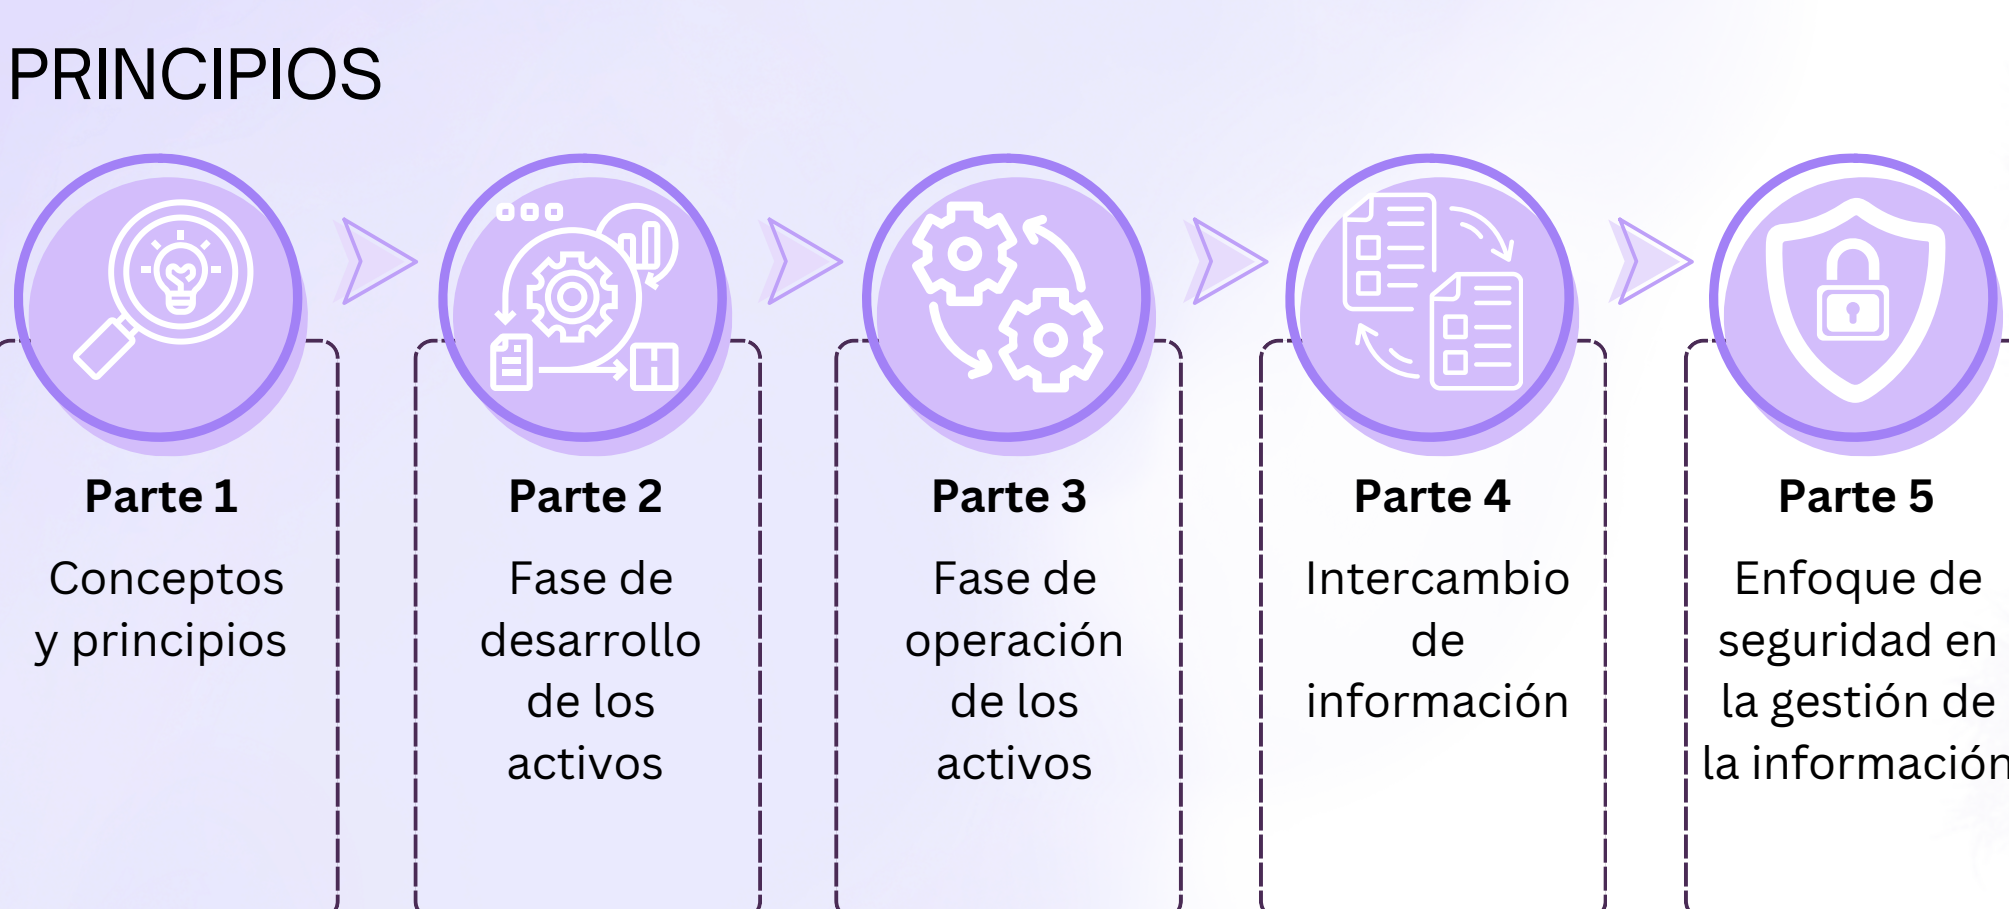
PRINCIPIOS

Parte 1

Conceptos y principios

Parte 2

Fase de desarrollo de los activos

Parte 3

Fase de operación de los activos

Parte 4

Intercambio de información

Parte 5

Enfoque de seguridad en la gestión de la información